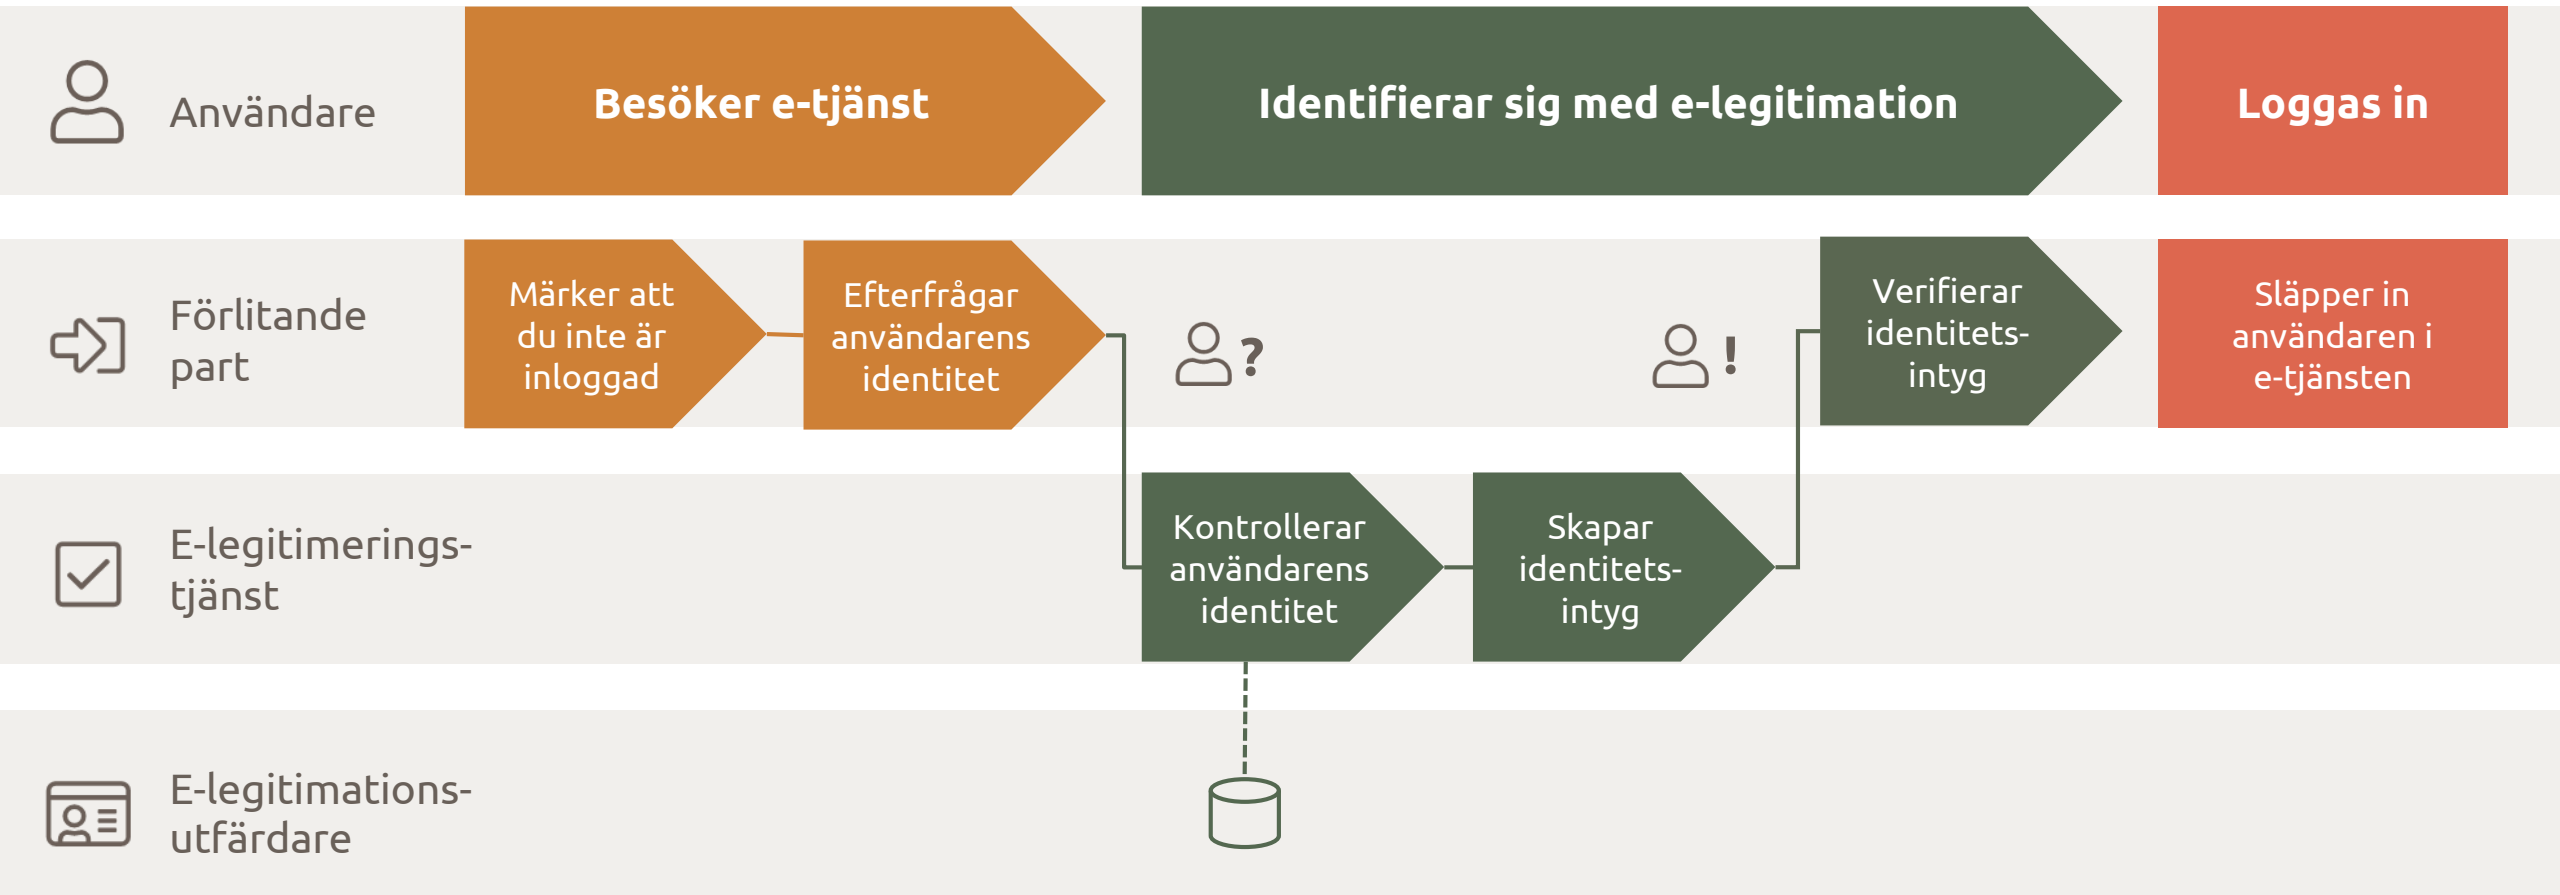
Användare

Besöker e-tjänst

Identifierar sig med e-legitimation

Loggas in

Förlitande part

Märker att du inte är inloggad

Efterfrågar användarens identitet

?

!

Verifierar identitets-intyg

Släpper in användaren i e-tjänsten

E-legitimerings-tjänst

Kontrollerar användarens identitet

Skapar identitets-intyg

E-legitimations-utfärdare